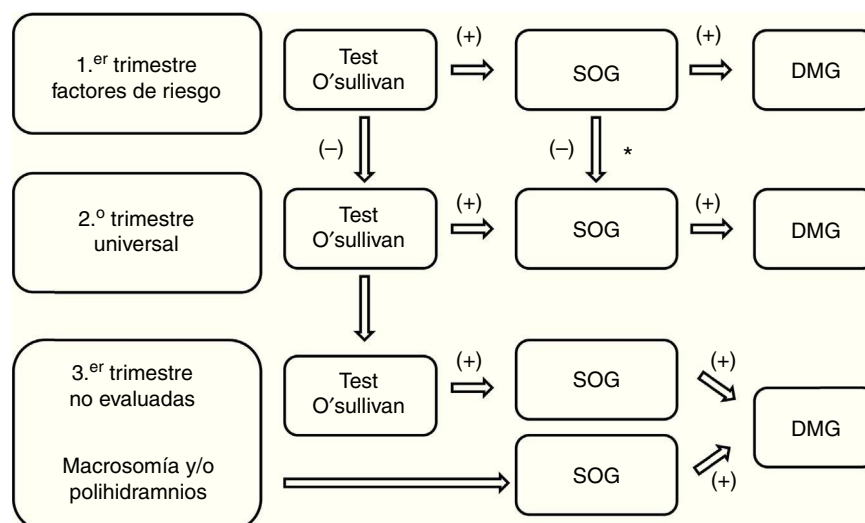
1.$^{er}$ trimestre factores de riesgo

Test O'sullivan

(+)

SOG

(+)

DMG

(–)

(–)

*

2.$^{o}$ trimestre universal

Test O'sullivan

(+)

SOG

(+)

DMG

3.$^{er}$ trimestre no evaluadas

Test O'sullivan

(+)

SOG

(+)

DMG

Macrosomía y/o polihidramnios

SOG

(+)